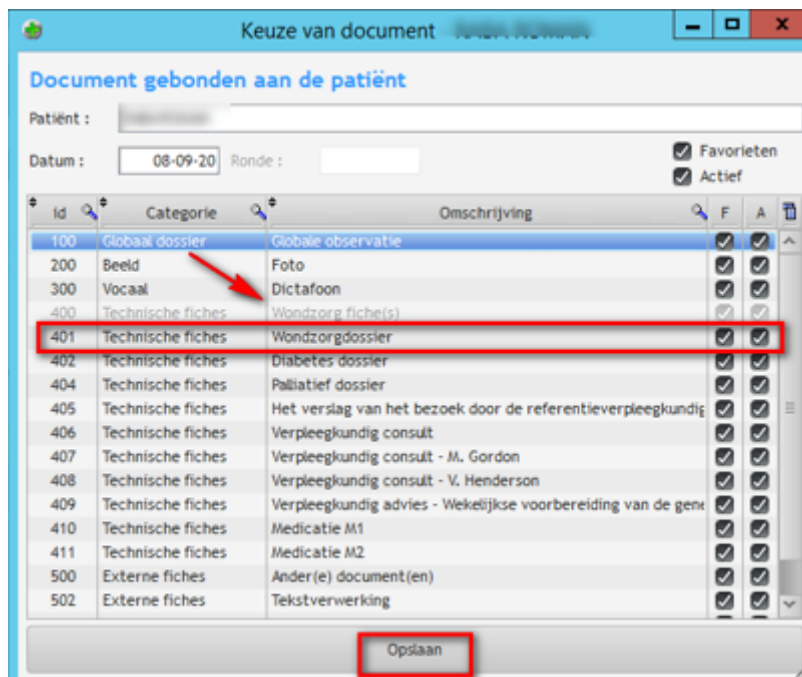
Keuze van document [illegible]

Document gebonden aan de patiënt

Patiënt : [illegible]

Datum : 08-09-20 Ronde :

Favorieten
Actief

| Id | Categorie | Omschrijving | F | A |
|---|---|---|---|---|
| 100 | Globaal dossier | Globale observatie | | |
| 200 | Beeld | Foto | | |
| 300 | Vocaal | Dictafoon | | |
| 400 | Technische fiches | Wondzorg fiche(s) | | |
| 401 | Technische fiches | Wondzorgdossier | | |
| 402 | Technische fiches | Diabetes dossier | | |
| 404 | Technische fiches | Palliatief dossier | | |
| 405 | Technische fiches | Het verslag van het bezoek door de referentieverpleegkundig | | |
| 406 | Technische fiches | Verpleegkundig consult | | |
| 407 | Technische fiches | Verpleegkundig consult - M. Gordon | | |
| 408 | Technische fiches | Verpleegkundig consult - V. Henderson | | |
| 409 | Technische fiches | Verpleegkundig advies - Wekelijkse voorbereiding van de gene | | |
| 410 | Technische fiches | Medicatie M1 | | |
| 411 | Technische fiches | Medicatie M2 | | |
| 500 | Externe fiches | Ander(e) document(en) | | |
| 502 | Externe fiches | Tekstverwerking | | |

Opslaan